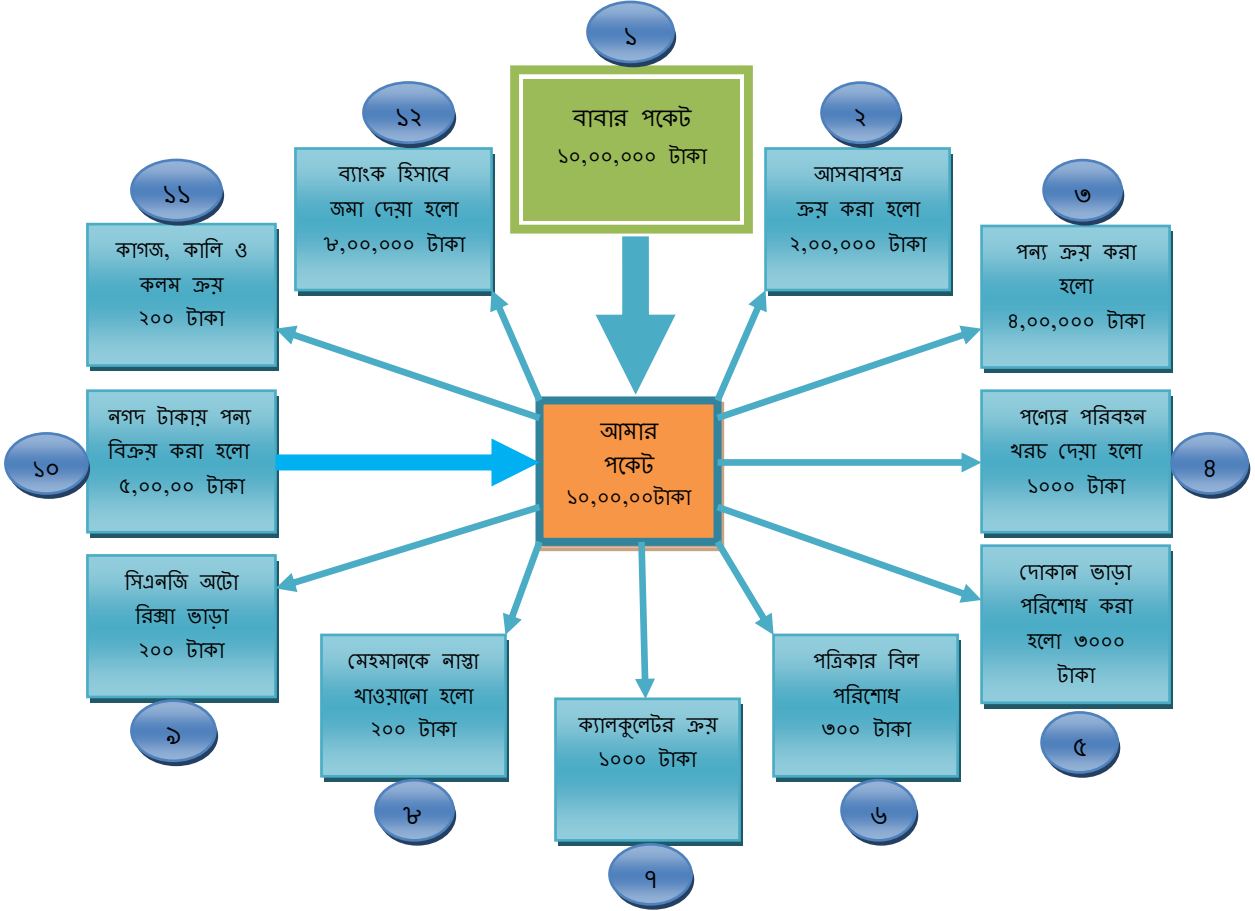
১

বাবার পকেট
১০,০০,০০০ টাকা

১২

ব্যাংক হিসাবে
জমা দেয়া হলো
৮,০০,০০০ টাকা

২

আসবাবপত্র
ক্রয় করা হলো
২,০০,০০০ টাকা

১১

কাগজ, কালি ও
কলম ক্রয়
২০০ টাকা

৩

পন্য ক্রয় করা
হলো
৪,০০,০০০ টাকা

নগদ টাকায় পন্য
বিক্রয় করা হলো
৫,০০,০০ টাকা

১০

আমার
পকেট
১০,০০,০০টাকা

পণ্যের পরিবহন
খরচ দেয়া হলো
১০০০ টাকা

৪

সিএনজি অটো
রিক্সা ভাড়া
২০০ টাকা

দোকান ভাড়া
পরিশোধ করা
হলো ৩০০০
টাকা

মেহমানকে নাস্তা
খাওয়ানো হলো
২০০ টাকা

পত্রিকার বিল
পরিশোধ
৩০০ টাকা

৯

ক্যালকুলেটর ক্রয়
১০০০ টাকা

৫

৮

৬

৭